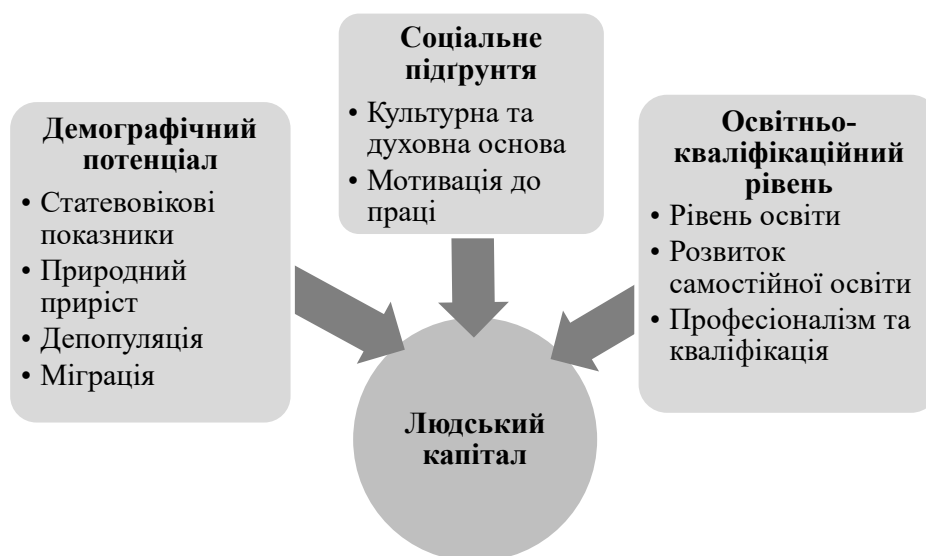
Демографічний потенціал
• Статевовікові показники
• Природний приріст
• Депопуляція
• Міграція

Соціальне підґрунтя
• Культурна та духовна основа
• Мотивація до праці

Освітньо-кваліфікаційний рівень
• Рівень освіти
• Розвиток самостійної освіти
• Професіоналізм та кваліфікація

Людський капітал